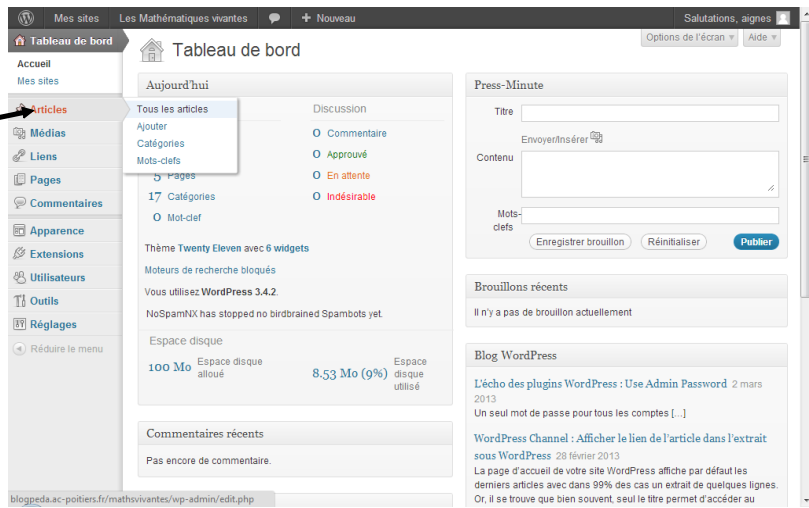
Mes sites Les Mathématiques vivantes + Nouveau Salutations, aignes

Tableau de bord

Accueil
Mes sites

Articles
Médias
Liens
Pages
Commentaires
Apparence
Extensions
Utilisateurs
Outils
Réglages
Réduire le menu

Tableau de bord

Options de l'écran ▾ Aide ▾

Aujourd'hui

Tous les articles
Ajouter
Catégories
Mots-clefs

5 Pages
17 Catégories
0 Mot-clef

Discussion
0 Commentaire
0 Approuvé
0 En attente
0 Indésirable

Thème Twenty Eleven avec 6 widgets

Moteurs de recherche bloqués

Vous utilisez WordPress 3.4.2.

NoSpamNX has stopped no birdbrained Spambots yet.

Espace disque

100 Mo Espace disque alloué
8.53 Mo (9%) Espace disque utilisé

Commentaires récents

Pas encore de commentaire.

Press-Minute

Titre
Envoyer/Insérer
Contenu
Mots-clefs
Enregistrer brouillon Réinitialiser Publier

Brouillons récents

Il n'y a pas de brouillon actuellement

Blog WordPress

L'écho des plugins WordPress : Use Admin Password 2 mars 2013
Un seul mot de passe pour tous les comptes [...]

WordPress Channel : Afficher le lien de l'article dans l'extrait sous WordPress 28 février 2013
La page d'accueil de votre site WordPress affiche par défaut les derniers articles avec dans 99% des cas un extrait de quelques lignes. Or, il se trouve que bien souvent, seul le titre permet d'accéder au

blogpeda.ac-poitiers.fr/mathsvivantes/wp-admin/edit.php